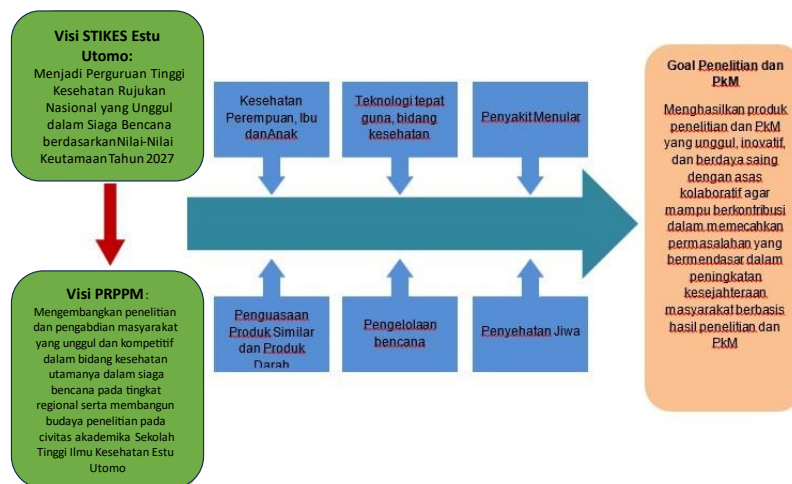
Visi STIKES Estu Utomo:
Menjadi Perguruan Tinggi Kesehatan Rujukan Nasional yang Unggul dalam Siaga Bencana berdasarkanNilai-Nilai KeutamaanTahun 2027

Visi PRPPM:
Mengembangkan penelitian dan pengabdian masyarakat yang unggul dan kompetitif dalam bidang kesehatan utamanya dalam siaga bencana pada tingkat regional serta membangun budaya penelitian pada civitas akademika Sekolah Tinggi Ilmu Kesehatan Estu Utomo

Kesehatan Perempuan, Ibu danAnak

Teknologi tepat guna, bidang kesehatan

Penyakit Menular

Penguasaan Produk Similar dan Produk Darah

Pengelolaan bencana

Penyehatan Jiwa

Goal Penelitian dan PkM

Menghasilkan produk penelitian dan PkM yang unggul, inovatif, dan berdaya saing dengan asas kolaboratif agar mampu berkontribusi dalam memecahkan permasalahan yang bermendasar dalam peningkatan kesejahteraan masyarakat berbasis hasil penelitian dan PkM